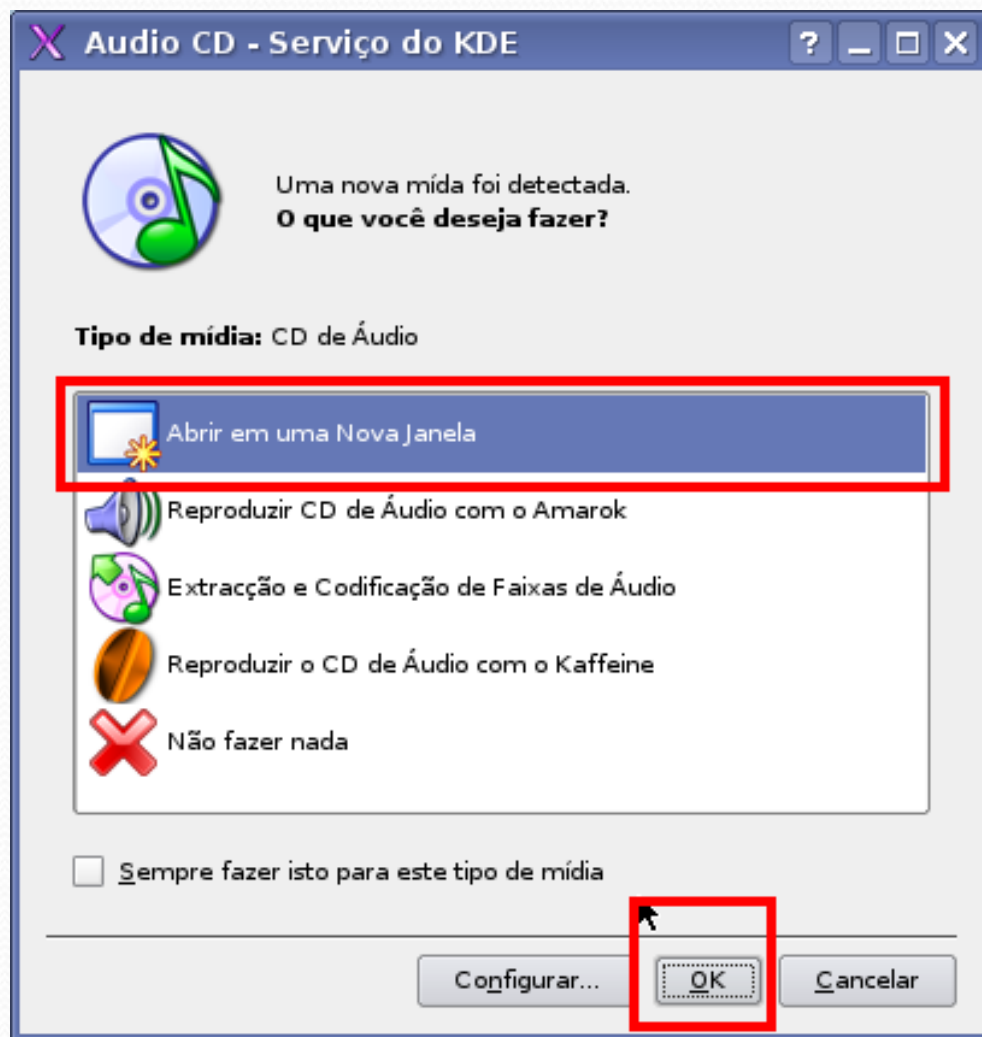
Audio CD - Serviço do KDE

?

Uma nova mída foi detectada.
**O que você deseja fazer?**

**Tipo de mídia:** CD de Áudio

Abrir em uma Nova Janela
Reproduzir CD de Áudio com o Amarok
Extracção e Codificação de Faixas de Áudio
Reproduzir o CD de Áudio com o Kaffeine
Não fazer nada

Sempre fazer isto para este tipo de mídia

Configurar... OK Cancelar